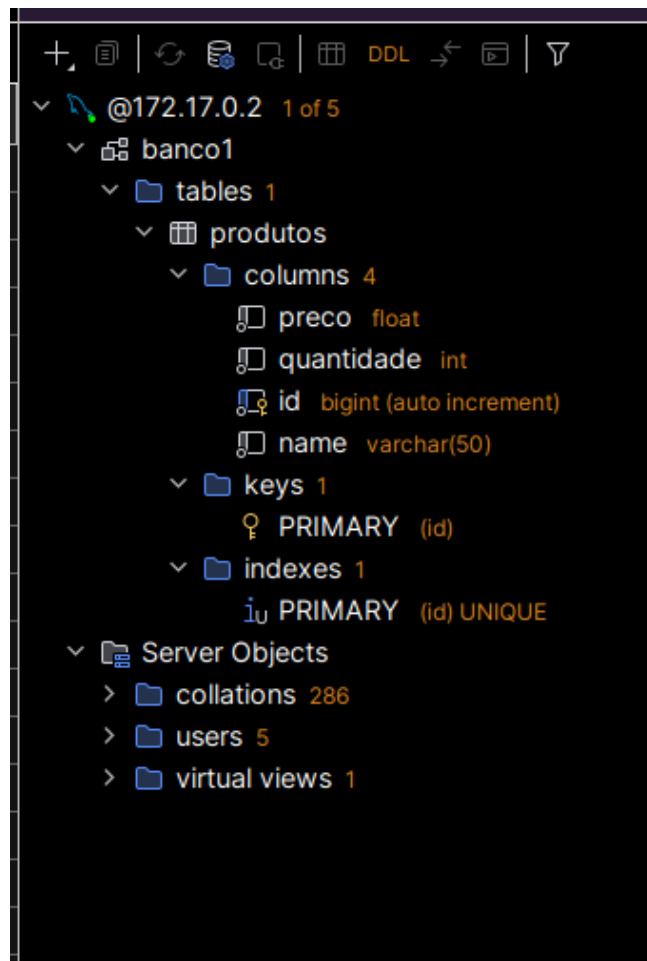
DDL

@172.17.0.2 1 of 5
banco1
tables 1
produtos
columns 4
preco float
quantidade int
id bigint (auto increment)
name varchar(50)
keys 1
PRIMARY (id)
indexes 1
PRIMARY (id) UNIQUE
Server Objects
collations 286
users 5
virtual views 1